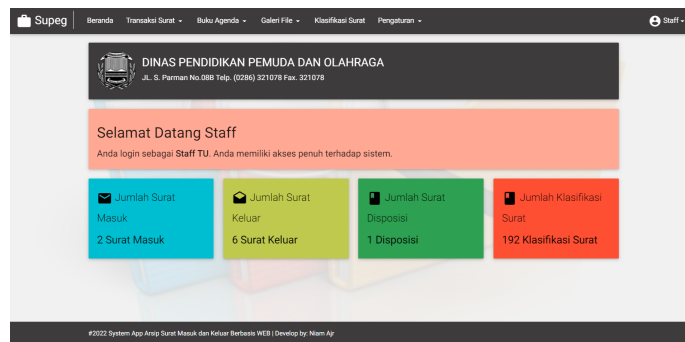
Supeg Beranda Transaksi Surat ▾ Buku Agenda ▾ Galeri File ▾ Klasifikasi Surat Pengaturan ▾ Staff ▾

DINAS PENDIDIKAN PEMUDA DAN OLAHRAGA
JL. S. Parman No.08B Telp. (0286) 321078 Fax. 321078

Selamat Datang Staff
Anda login sebagai **Staff TU**. Anda memiliki akses penuh terhadap sistem.

Jumlah Surat Masuk
2 Surat Masuk

Jumlah Surat Keluar
6 Surat Keluar

Jumlah Surat Disposisi
1 Disposisi

Jumlah Klasifikasi Surat
192 Klasifikasi Surat

#2022 System App Arsip Surat Masuk dan Keluar Berbasis WEB | Develop by: Niam Ajr